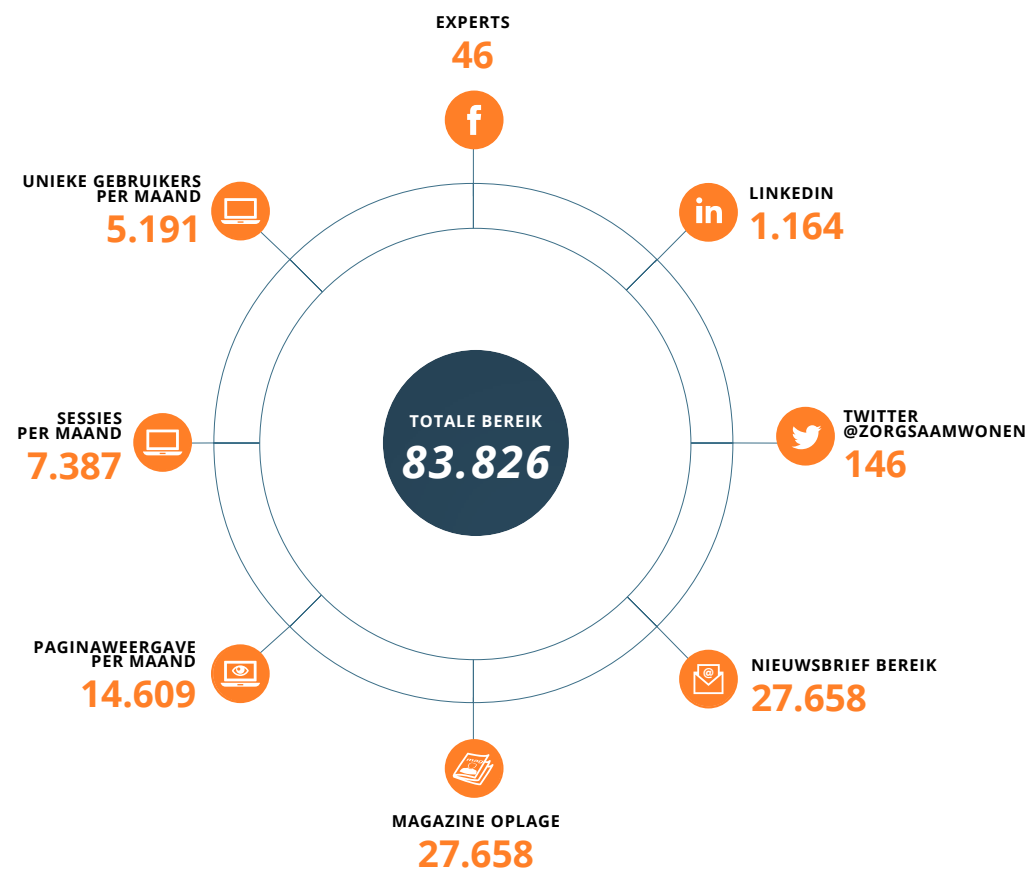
EXPERTS
46

UNIEKE GEBRUIKERS PER MAAND
5.191

LINKEDIN
1.164

TOTALE BEREIK
83.826

SESSIES PER MAAND
7.387

TWITTER @ZORGSAAMWONEN
146

PAGINAWEERGAVE PER MAAND
14.609

NIEUWSBRIEF BEREIK
27.658

MAGAZINE OPLAGE
27.658